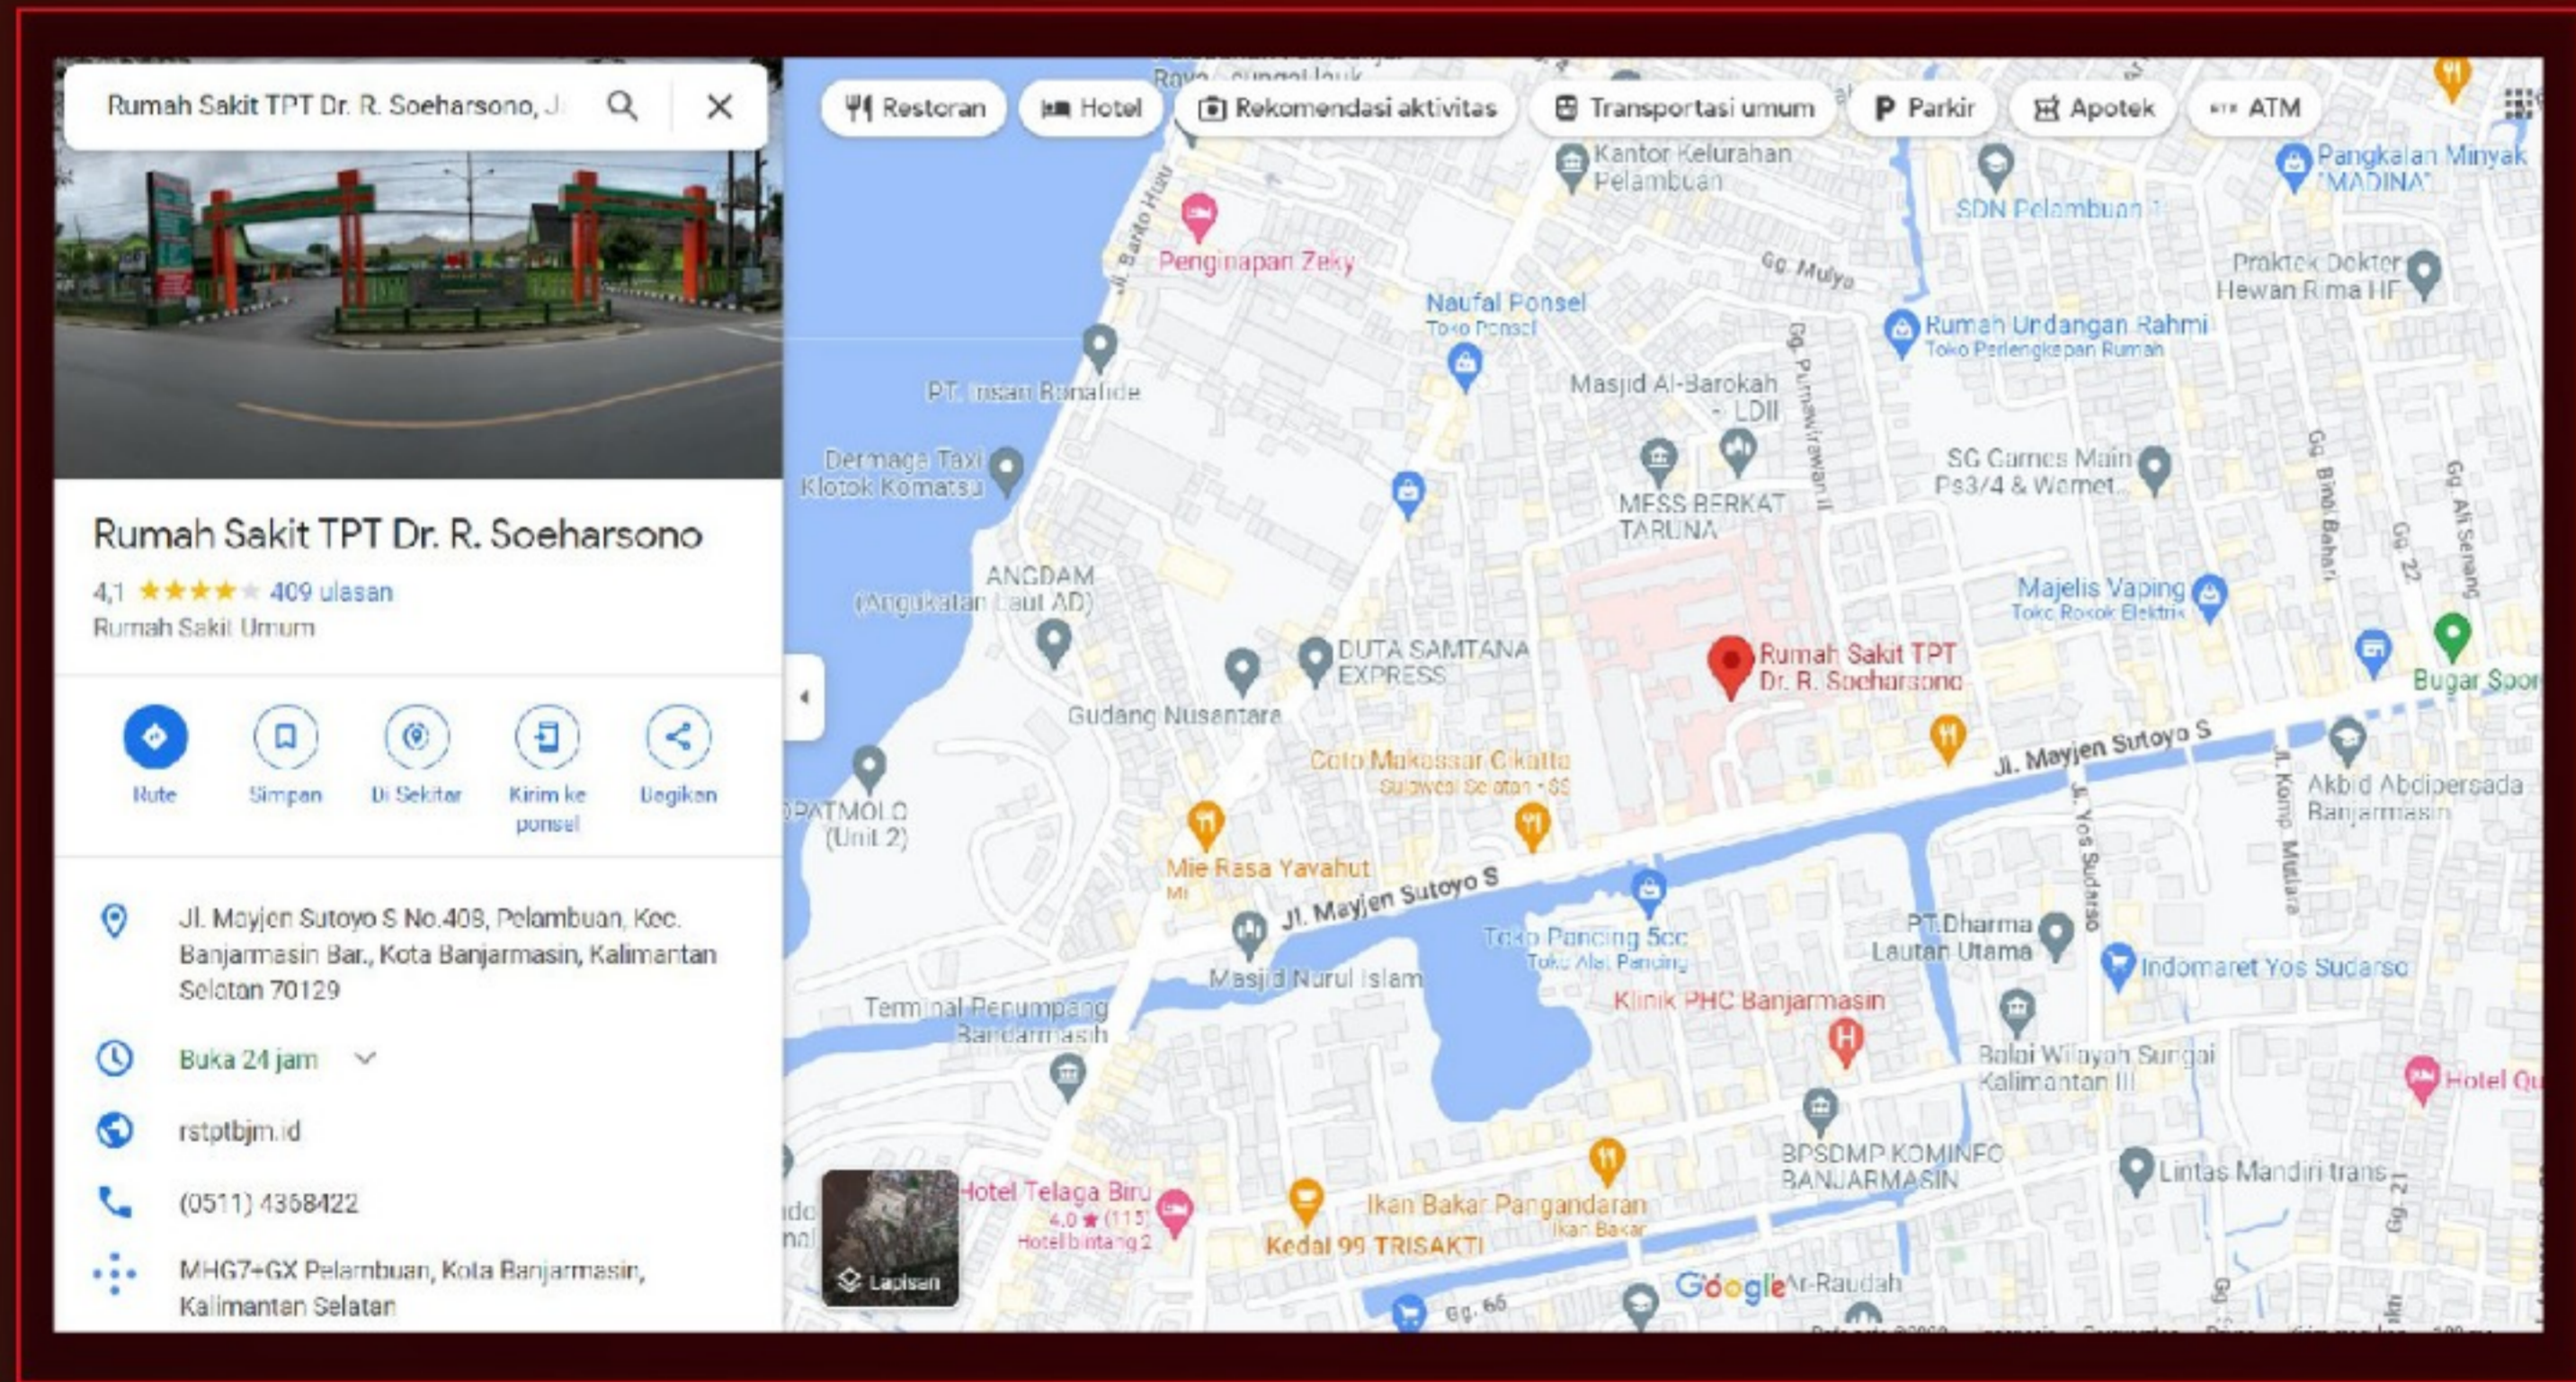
Rumah Sakit TPT Dr. R. Soeharsono, J

Restoran
Hotel
Rekomendasi aktivitas
Transportasi umum
Parkir
Apotek
ATM

Rumah Sakit TPT Dr. R. Soeharsono
4,1 ★★★★ 409 ulasan
Rumah Sakit Umum

Rute
Simpan
Di Sekitar
Kirim ke ponsel
Bagikan

Jl. Mayjen Sutoyo S No.408, Pelambuan, Kec. Banjarmasin Bar., Kota Banjarmasin, Kalimantan Selatan 70129

Buka 24 jam

rstptbjm.id

(0511) 4368422

MHG7+GX Pelambuan, Kota Banjarmasin, Kalimantan Selatan

Kantor Kelurahan Pelambuan
SDN Pelambuan 1
Pangkalan Minyak "MADINA"
Penginapan Zeky
Jl. Barito Hilir
Gg. Mulya
Praktek Dokter Hewan Rima HF
Naufal Ponsel
Toko Ponsel
Rumah Undangan Rahmi
Toko Perlengkapan Rumah
PT. Insan Bonafide
Masjid Al-Barokah - LDII
Gg. Purnawirawan II
Dermaga Taxi Klotok Komatsu
SG Games Main Ps3/4 & Warnet
MESS BERKAT TARUNA
Gg. Bina Bahari
Gg. 22
Gg. Ali Senang
ANGDAM (Angkatan Laut AD)
Majelis Vaping
Toko Rokok Elektrik
DUTA SAMTANA EXPRESS
Rumah Sakit TPT Dr. R. Soeharsono
Bugar Spor
Gudang Nusantara
Coto Makassar Cikatta
Sulawesi Selatan · $$
Jl. Mayjen Sutoyo S
Akbid Abdipersada Banjarmasin
PATMOLO (Unit 2)
Mie Rasa Yavahut
Mi
Jl. Mayjen Sutoyo S
Jl. Yos Sudarso
Jl. Komp. Mutiara
PT.Dharma Lautan Utama
Toko Pancing 5cc
Toko Alat Pancing
Masjid Nurul Islam
Indomaret Yos Sudarso
Terminal Penumpang Banjarmasin
Klinik PHC Banjarmasin
Balai Wilayah Sungai Kalimantan III
Hotel Qu
BPSDMP KOMINFO BANJARMASIN
Lintas Mandiri trans
Hotel Telaga Biru
4,0 ★ (113)
Hotel bintang 2
Ikan Bakar Pangandaran
Ikan Bakar
Kedai 99 TRISAKTI
Lapisan
Google
Al-Raudah
Gg. 66
Gg. 21